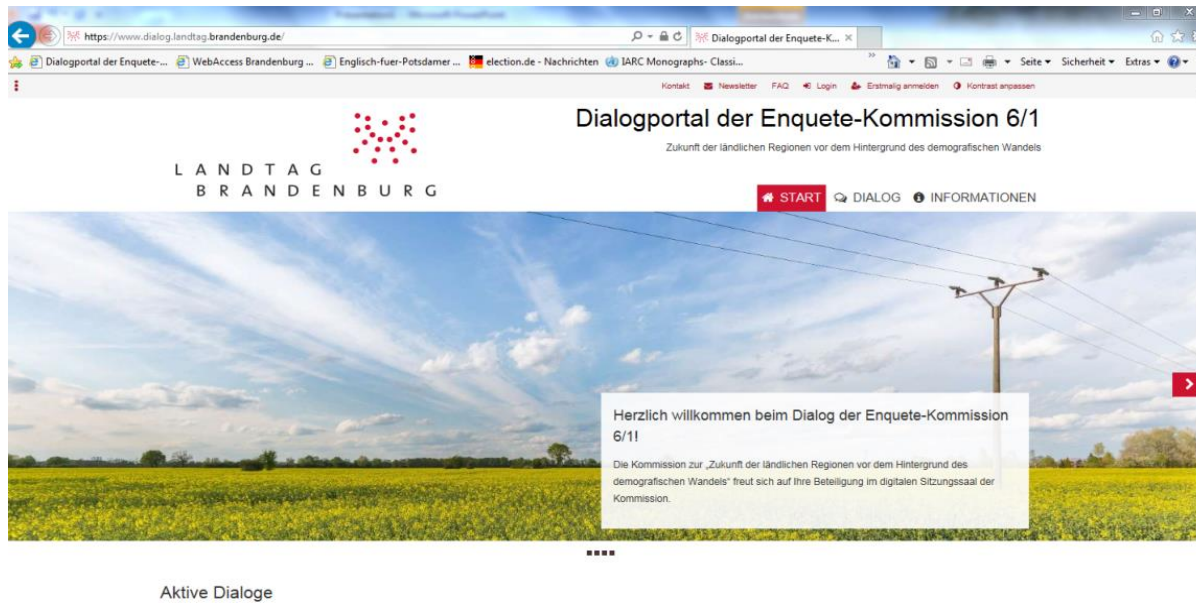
https://www.dialog.landtag.brandenburg.de/

Dialogportal der Enquete-K... ×

Dialogportal der Enquete-... WebAccess Brandenburg ... Englisch-fuer-Potsdamer ... election.de - Nachrichten IARC Monographs- Classi...

Seite ▾ Sicherheit ▾ Extras ▾

Kontakt Newsletter FAQ Login Erstmalig anmelden Kontrast anpassen

LANDTAG BRANDENBURG

Dialogportal der Enquete-Kommission 6/1

Zukunft der ländlichen Regionen vor dem Hintergrund des demografischen Wandels

START DIALOG INFORMATIONEN

Herzlich willkommen beim Dialog der Enquete-Kommission 6/1!

Die Kommission zur „Zukunft der ländlichen Regionen vor dem Hintergrund des demografischen Wandels" freut sich auf Ihre Beteiligung im digitalen Sitzungssaal der Kommission.

Aktive Dialoge